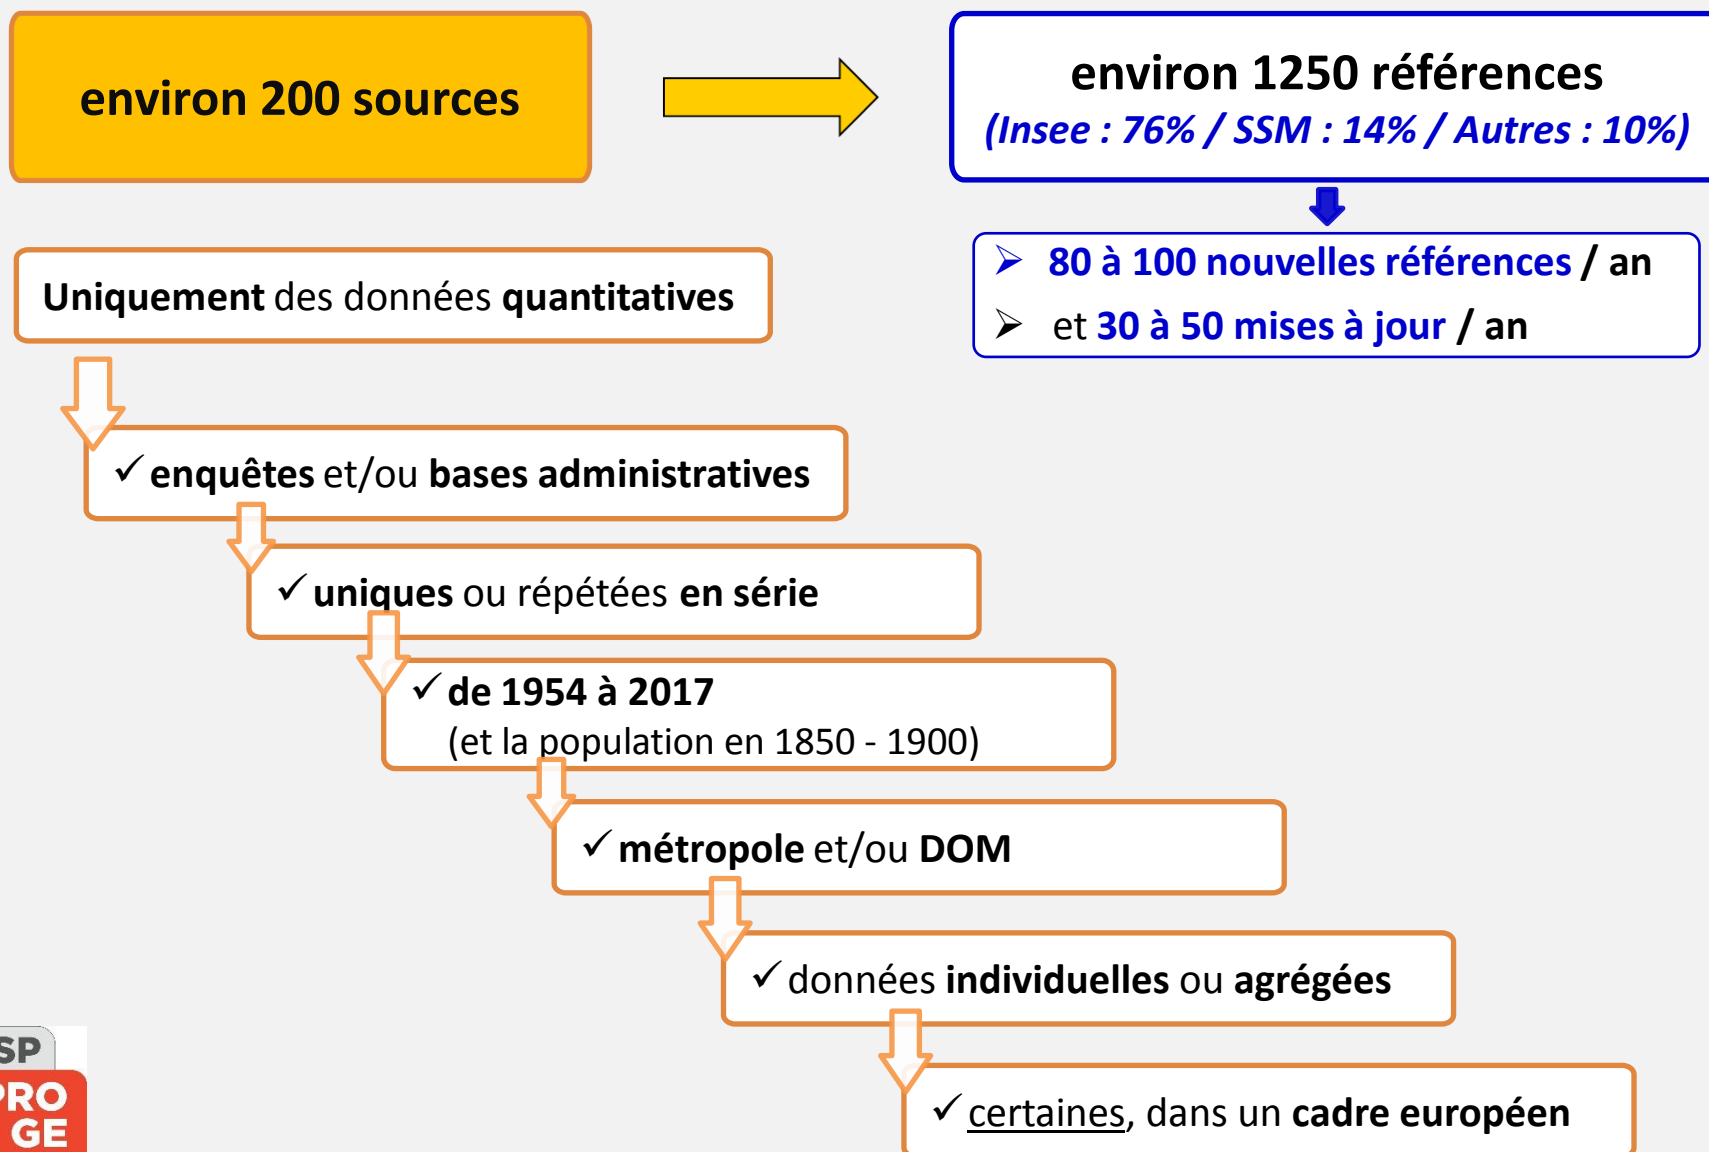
environ 200 sources

environ 1250 références
(Insee : 76% / SSM : 14% / Autres : 10%)

➢ 80 à 100 nouvelles références / an
➢ et 30 à 50 mises à jour / an

Uniquement des données quantitatives

✓ enquêtes et/ou bases administratives

✓ uniques ou répétées en série

✓ de 1954 à 2017
(et la population en 1850 - 1900)

✓ métropole et/ou DOM

✓ données individuelles ou agrégées

✓ certaines, dans un cadre européen

SP
RO
GE